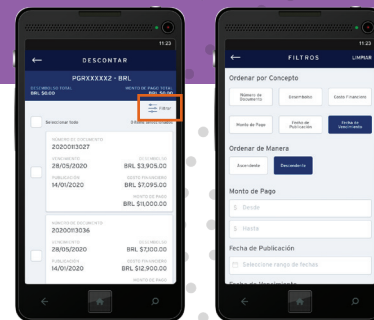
11:23

DESCONTAR

PGRXXXXX2 - BRL

RECIBIRÁS EN TOTAL
BRL $0.00

MONTO DE PAGO TOTAL
BRL $0.00

Filtrar

Seleccionar todo

MONTO DE DOCUMENTO
2020113027

VENCIMIENTO
28/05/2020

RECIBIRÁS
BRL $3,905.00

PUBLICACIÓN
14/01/2020

MONTO DE PAGO
BRL $7,095.00

BRL $11,000.00

MONTO DE DOCUMENTO
2020113036

VENCIMIENTO
28/05/2020

RECIBIRÁS
BRL $7,100.00

PUBLICACIÓN
14/01/2020

MONTO DE PAGO
BRL $12,900.00

11:23

FILTROS

LIMPIAR

Ordenar por Concepto

Número de Documento

Encontrados

Costo Financiero

Monto de Pago

Fecha de Publicación

Fecha de Vencimiento

Ordenar de Manera

Ascendente

Descendente

Monto de Pago

Desde

Hasta

Fecha de Publicación

Seleccione rango de fechas

Fecha de Vencimiento